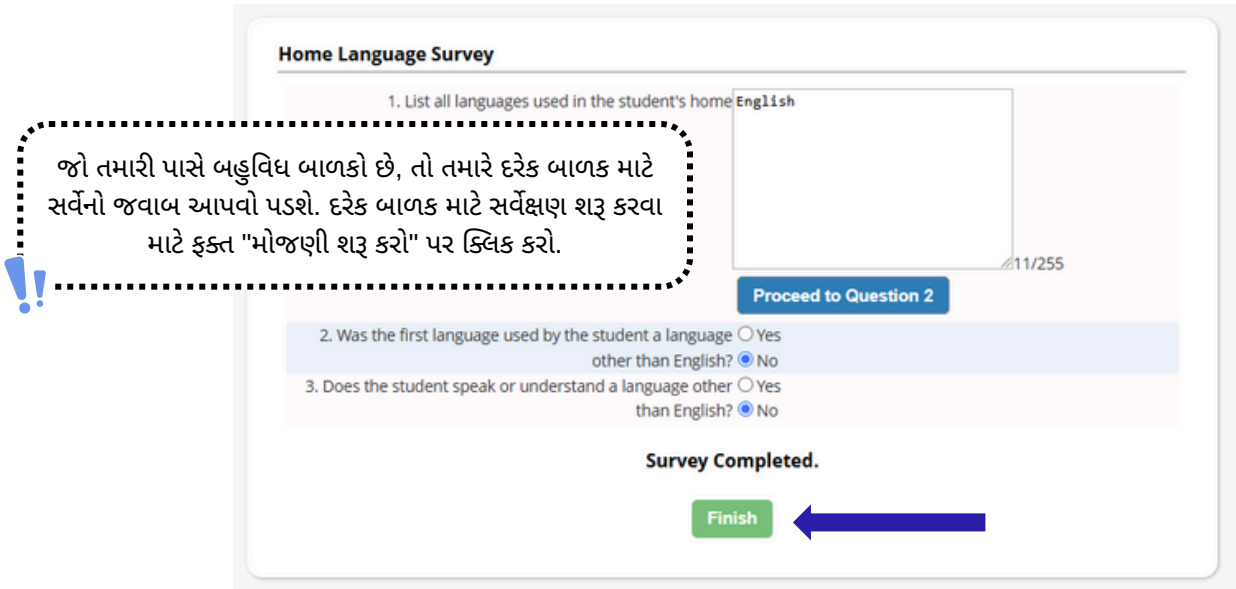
Home Language Survey

1. List all languages used in the student's home English

જો તમારી પાસે બહુવિધ બાળકો છે, તો તમારે દરેક બાળક માટે સર્વેનો જવાબ આપવો પડશે. દરેક બાળક માટે સર્વેક્ષણ શરૂ કરવા માટે ફક્ત "મોજણી શરૂ કરો" પર ક્લિક કરો.

11/255

Proceed to Question 2

2. Was the first language used by the student a language other than English? Yes No

3. Does the student speak or understand a language other than English? Yes No

Survey Completed.

Finish